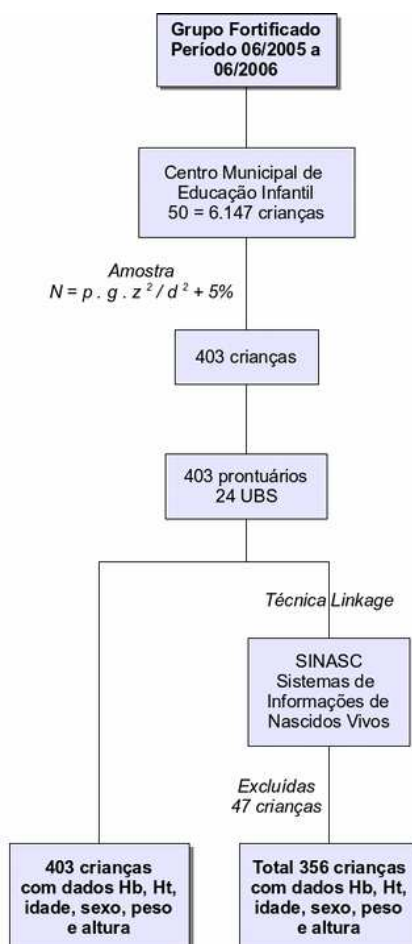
Grupo Fortificado Período 06/2005 a 06/2006

Centro Municipal de Educação Infantil 50 = 6.147 crianças

Amostra
$N = p \cdot g \cdot z^2 / d^2 + 5\%$

403 crianças

403 prontuários 24 UBS

Técnica Linkage

SINASC Sistemas de Informações de Nascidos Vivos

Excluídas 47 crianças

403 crianças com dados Hb, Ht, idade, sexo, peso e altura

Total 356 crianças com dados Hb, Ht, idade, sexo, peso e altura